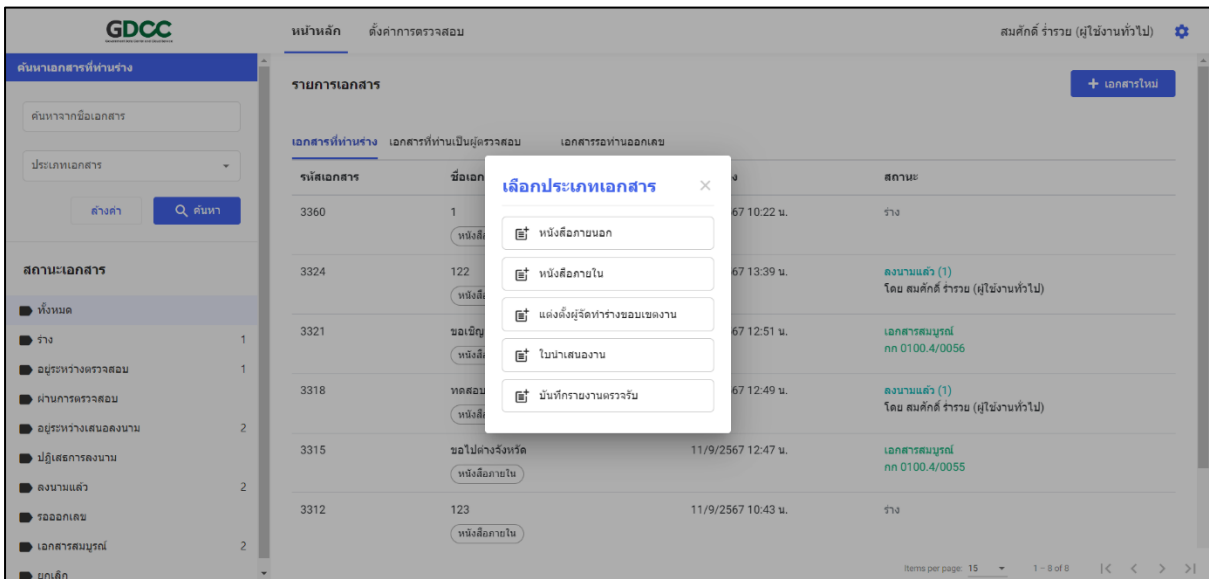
GDCC

หน้าหลัก ตั้งค่าการตรวจสอบ

สมศักดิ์ ร่ำรวย (ผู้ใช้งานทั่วไป)

ค้นหาเอกสารที่ท่านร่าง

ค้นหาจากชื่อเอกสาร

ประเภทเอกสาร

ล้างค่า

ค้นหา

สถานะเอกสาร

ทั้งหมด

ร่าง 1

อยู่ระหว่างตรวจสอบ 1

ผ่านการตรวจสอบ

อยู่ระหว่างเสนอลงนาม 2

ปฏิเสธการลงนาม

ลงนามแล้ว 2

รอออกเลข

เอกสารสมบูรณ์ 2

ยกเลิก

รายการเอกสาร

+ เอกสารใหม่

เอกสารที่ท่านร่าง เอกสารที่ท่านเป็นผู้ตรวจสอบ เอกสารรอท่านออกเลข

| รหัสเอกสาร | ชื่อเอก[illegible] | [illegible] | สถานะ |
|---|---|---|---|
| 3360 | 1 หนังสือ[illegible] | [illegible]67 10:22 น. | ร่าง |
| 3324 | 122 หนังสือ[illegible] | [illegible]67 13:39 น. | ลงนามแล้ว (1) โดย สมศักดิ์ ร่ำรวย (ผู้ใช้งานทั่วไป) |
| 3321 | ขอเชิญ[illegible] หนังสือ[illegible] | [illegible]67 12:51 น. | เอกสารสมบูรณ์ กก 0100.4/0056 |
| 3318 | ทดสอบ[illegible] หนังสือ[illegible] | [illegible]67 12:49 น. | ลงนามแล้ว (1) โดย สมศักดิ์ ร่ำรวย (ผู้ใช้งานทั่วไป) |
| 3315 | ขอไปต่างจังหวัด หนังสือภายใน | 11/9/2567 12:47 น. | เอกสารสมบูรณ์ กก 0100.4/0055 |
| 3312 | 123 หนังสือภายใน | 11/9/2567 10:43 น. | ร่าง |

Items per page: 15 1 – 8 of 8

เลือกประเภทเอกสาร

หนังสือภายนอก

หนังสือภายใน

แต่งตั้งผู้จัดทำร่างขอบเขตงาน

ใบนำเสนองาน

บันทึกรายงานตรวจรับ